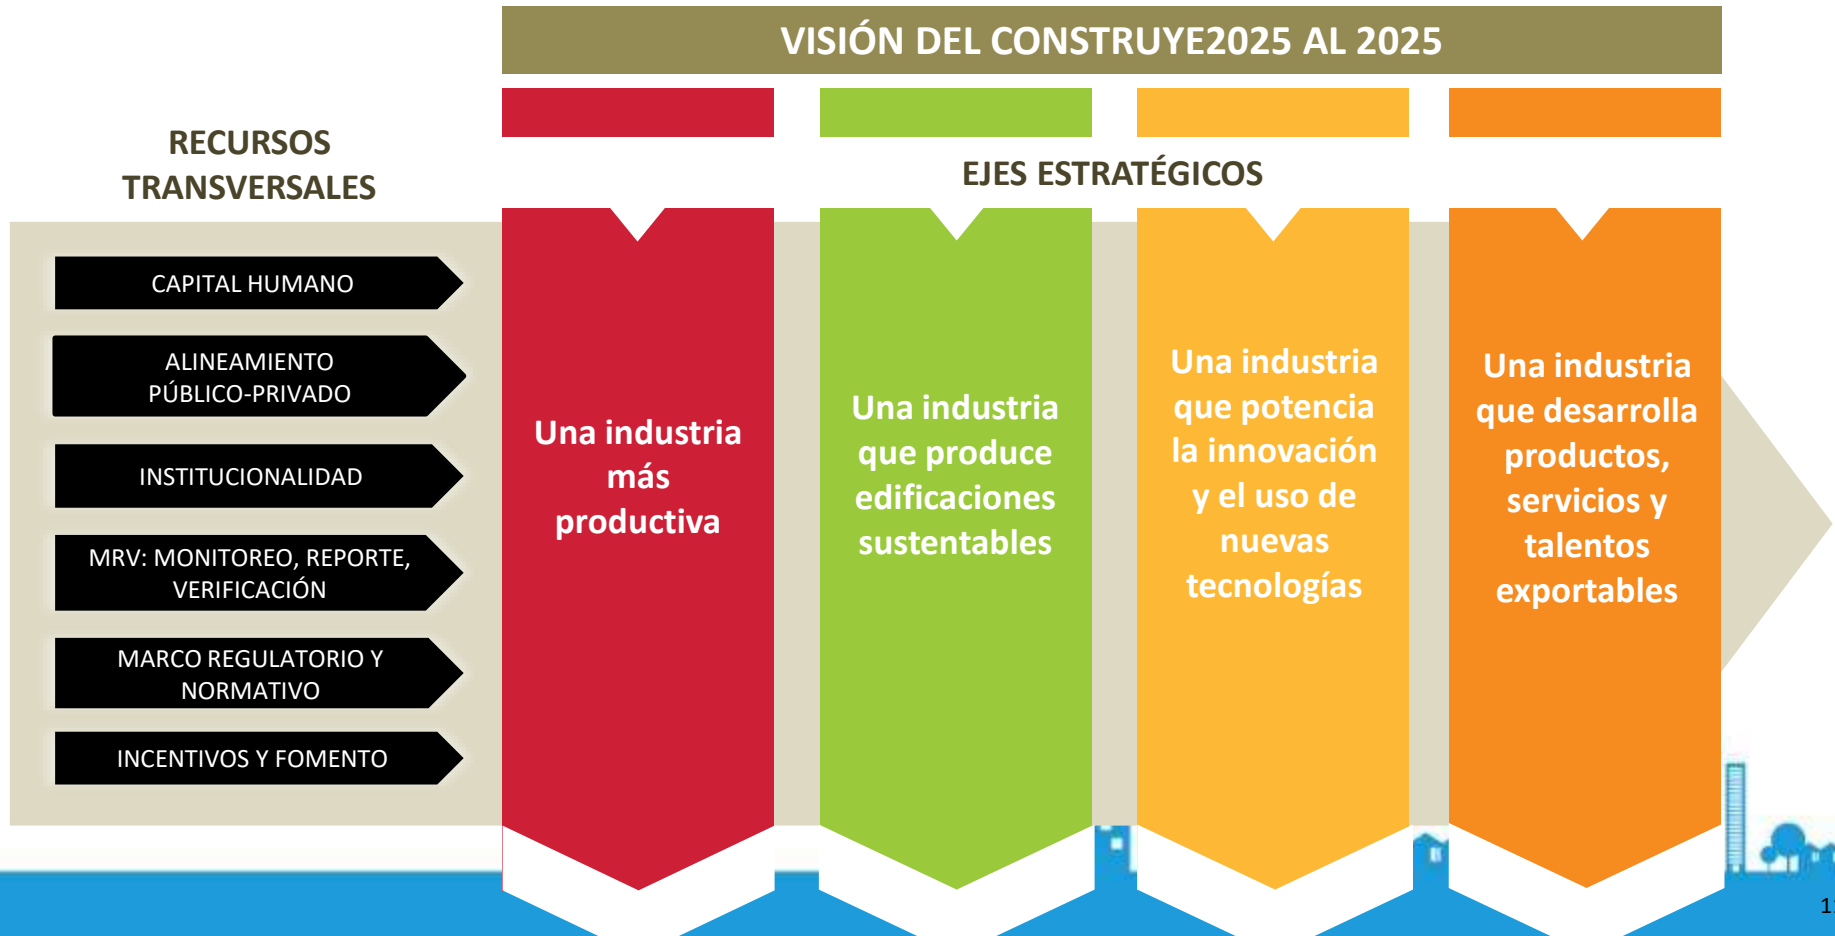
VISIÓN DEL CONSTRUYE2025 AL 2025

RECURSOS TRANSVERSALES

EJES ESTRATÉGICOS

CAPITAL HUMANO

ALINEAMIENTO PÚBLICO-PRIVADO

INSTITUCIONALIDAD

MRV: MONITOREO, REPORTE, VERIFICACIÓN

MARCO REGULATORIO Y NORMATIVO

INCENTIVOS Y FOMENTO

Una industria más productiva

Una industria que produce edificaciones sustentables

Una industria que potencia la innovación y el uso de nuevas tecnologías

Una industria que desarrolla productos, servicios y talentos exportables

1